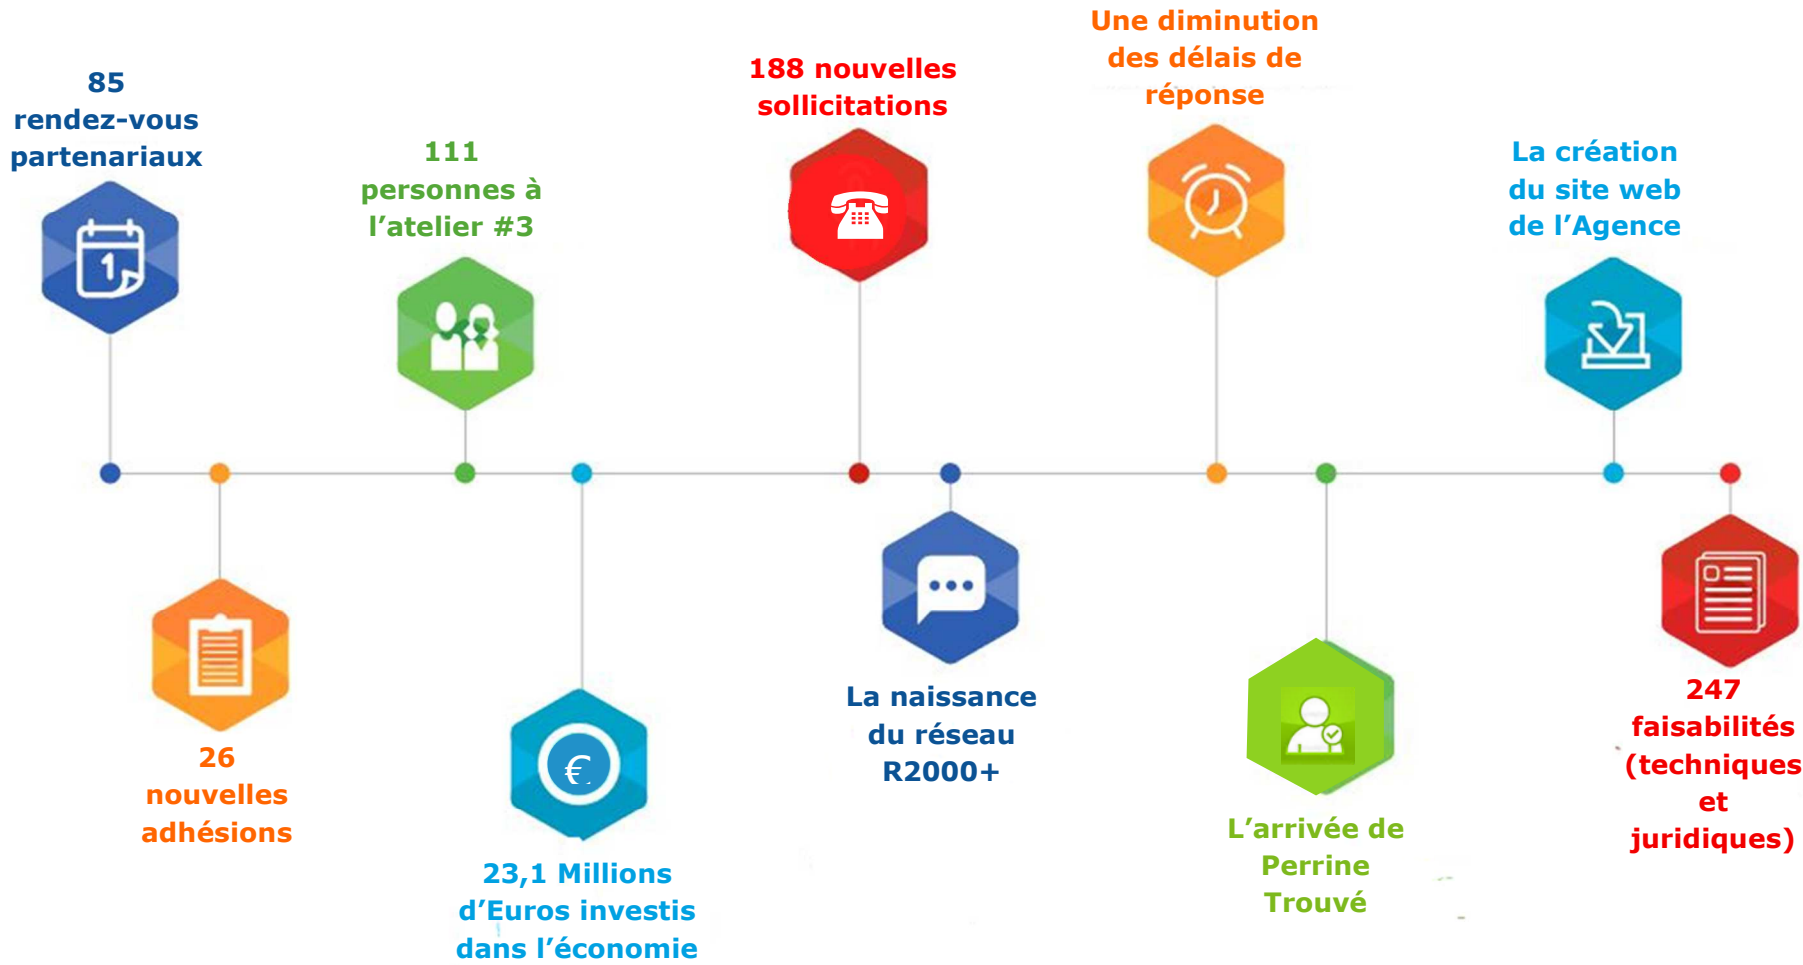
85 rendez-vous partenariaux

26 nouvelles adhésions

111 personnes à l’atelier #3

23,1 Millions d’Euros investis dans l’économie

188 nouvelles sollicitations

La naissance du réseau R2000+

Une diminution des délais de réponse

L’arrivée de Perrine Trouvé

La création du site web de l’Agence

247 faisabilités (techniques et juridiques)